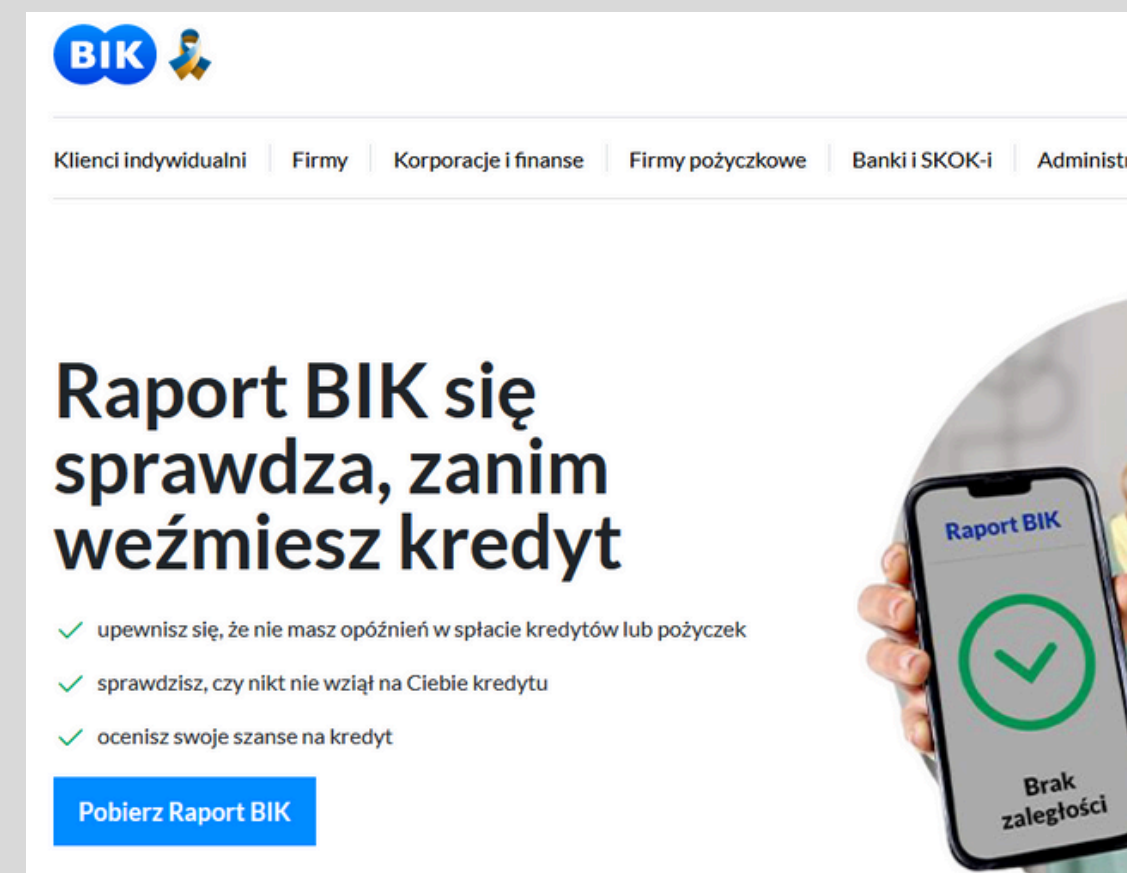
BIK

Klienci indywidualni | Firmy | Korporacje i finanse | Firmy pożyczkowe | Banki i SKOK-i | Administr

Raport BIK się sprawdza, zanim weźmiesz kredyt

upewnisz się, że nie masz opóźnień w spłacie kredytów lub pożyczek

sprawdzisz, czy nikt nie wziął na Ciebie kredytu

ocenisz swoje szanse na kredyt

Pobierz Raport BIK

Raport BIK

Brak zaległości